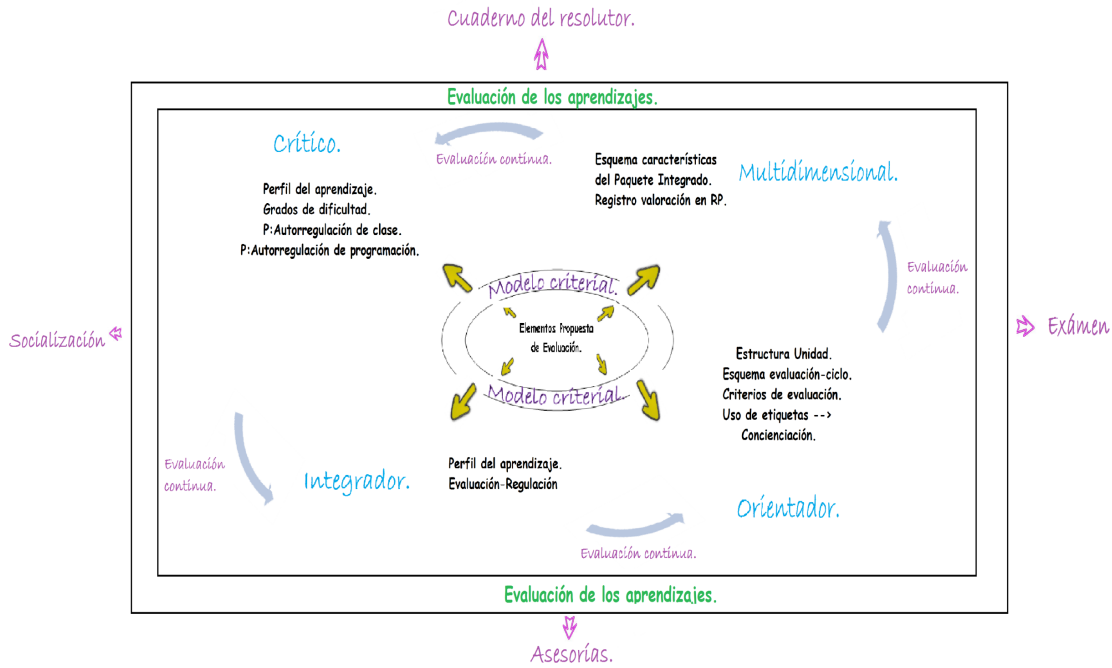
Cuaderno del resolutor.

Evaluación de los aprendizajes.

Crítico.

Evaluación continua.

Esquema características del Paquete Integrado. Registro valoración en RP.

Multidimensional.

Perfil del aprendizaje.
Grados de dificultad.
P:Autorregulación de clase.
P:Autorregulación de programación.

Evaluación continua.

Modelo criterial.

Socialización

Elementos Propuesta de Evaluación.

Exámen

Modelo criterial.

Estructura Unidad.
Esquema evaluación-ciclo.
Criterios de evaluación.
Uso de etiquetas -->
Concienciación.

Evaluación continua.

Integrador.

Perfil del aprendizaje.
Evaluación-Regulación

Orientador.

Evaluación continua.

Evaluación de los aprendizajes.

Asesorías.